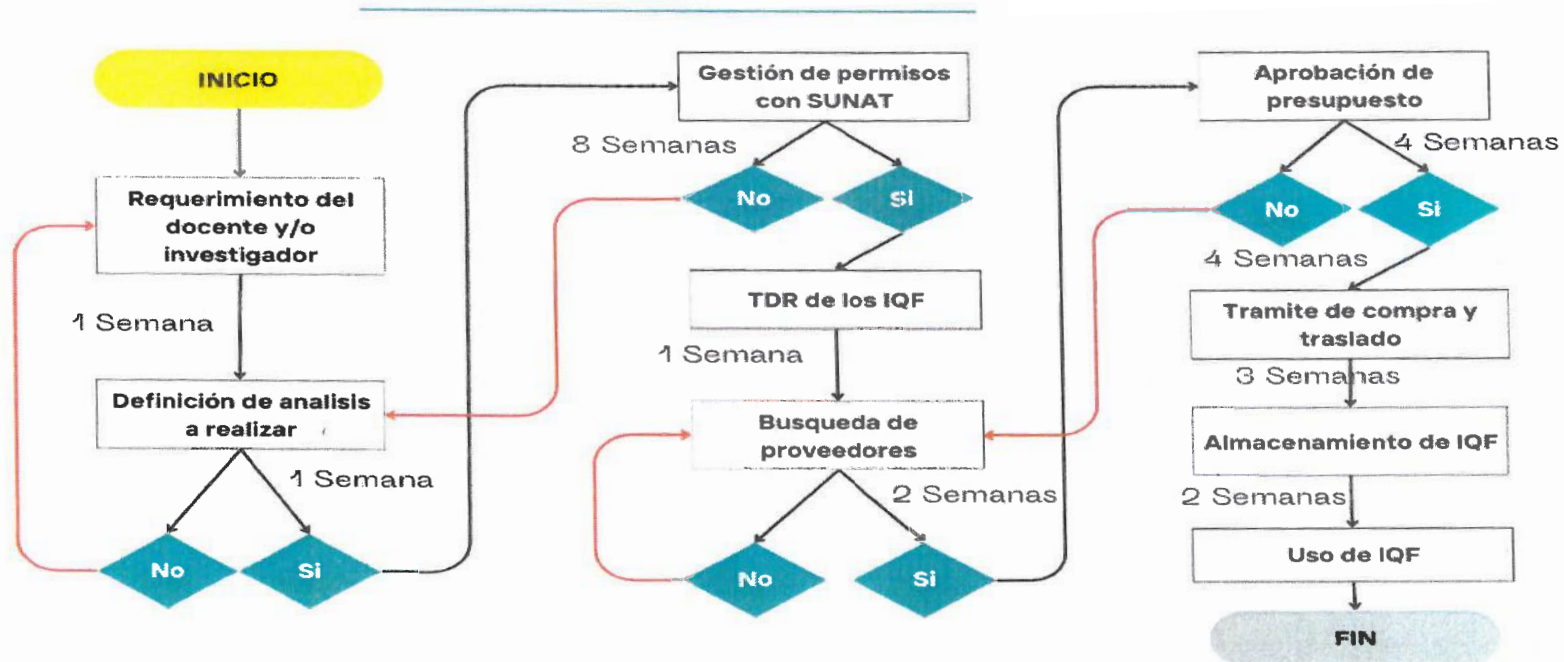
INICIO

Requerimiento del docente y/o investigador

1 Semana

Definición de analisis a realizar

1 Semana

No

Si

Gestión de permisos con SUNAT

8 Semanas

No

Si

TDR de los IQF

1 Semana

Busqueda de proveedores

2 Semanas

No

Si

Aprobación de presupuesto

4 Semanas

No

Si

4 Semanas

Tramite de compra y traslado

3 Semanas

Almacenamiento de IQF

2 Semanas

Uso de IQF

FIN